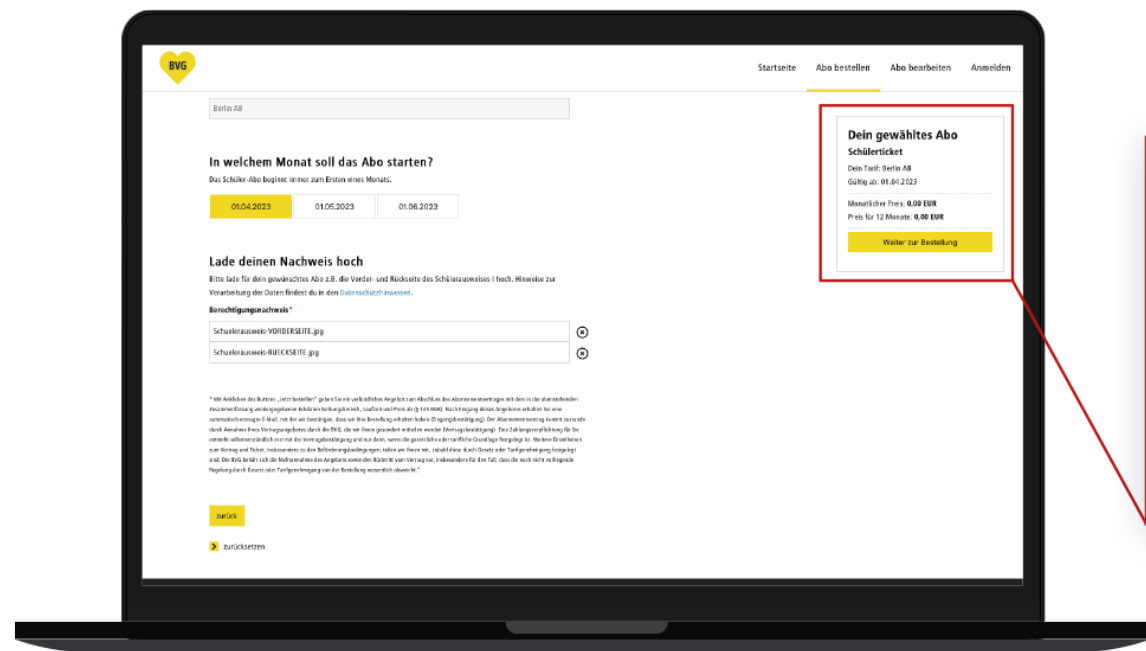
BVG

Startseite Abo bestellen Abo bearbeiten Anmelden

Berlin AB

In welchem Monat soll das Abo starten?

Das Schüler-Abo beginnt immer zum Ersten eines Monats.

01.04.2023 01.05.2023 01.06.2023

Lade deinen Nachweis hoch

Bitte lade für dein gewünschtes Abo z.B. die Vorder- und Rückseite des Schülerausweises I hoch. Hinweise zur Verarbeitung der Daten findest du in den Datenschutzhinweisen.

Berechtigungsnachweis*

Schuelerausweis-VORDERSEITE.jpg

Schuelerausweis-RUECKSEITE.jpg

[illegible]

zurück

zurücksetzen

Dein gewähltes Abo

Schülerticket

Dein Tarif: Berlin AB

Gültig ab: 01.04.2023

Monatlicher Preis: 0,00 EUR

Preis für 12 Monate: 0,00 EUR

Weiter zur Bestellung